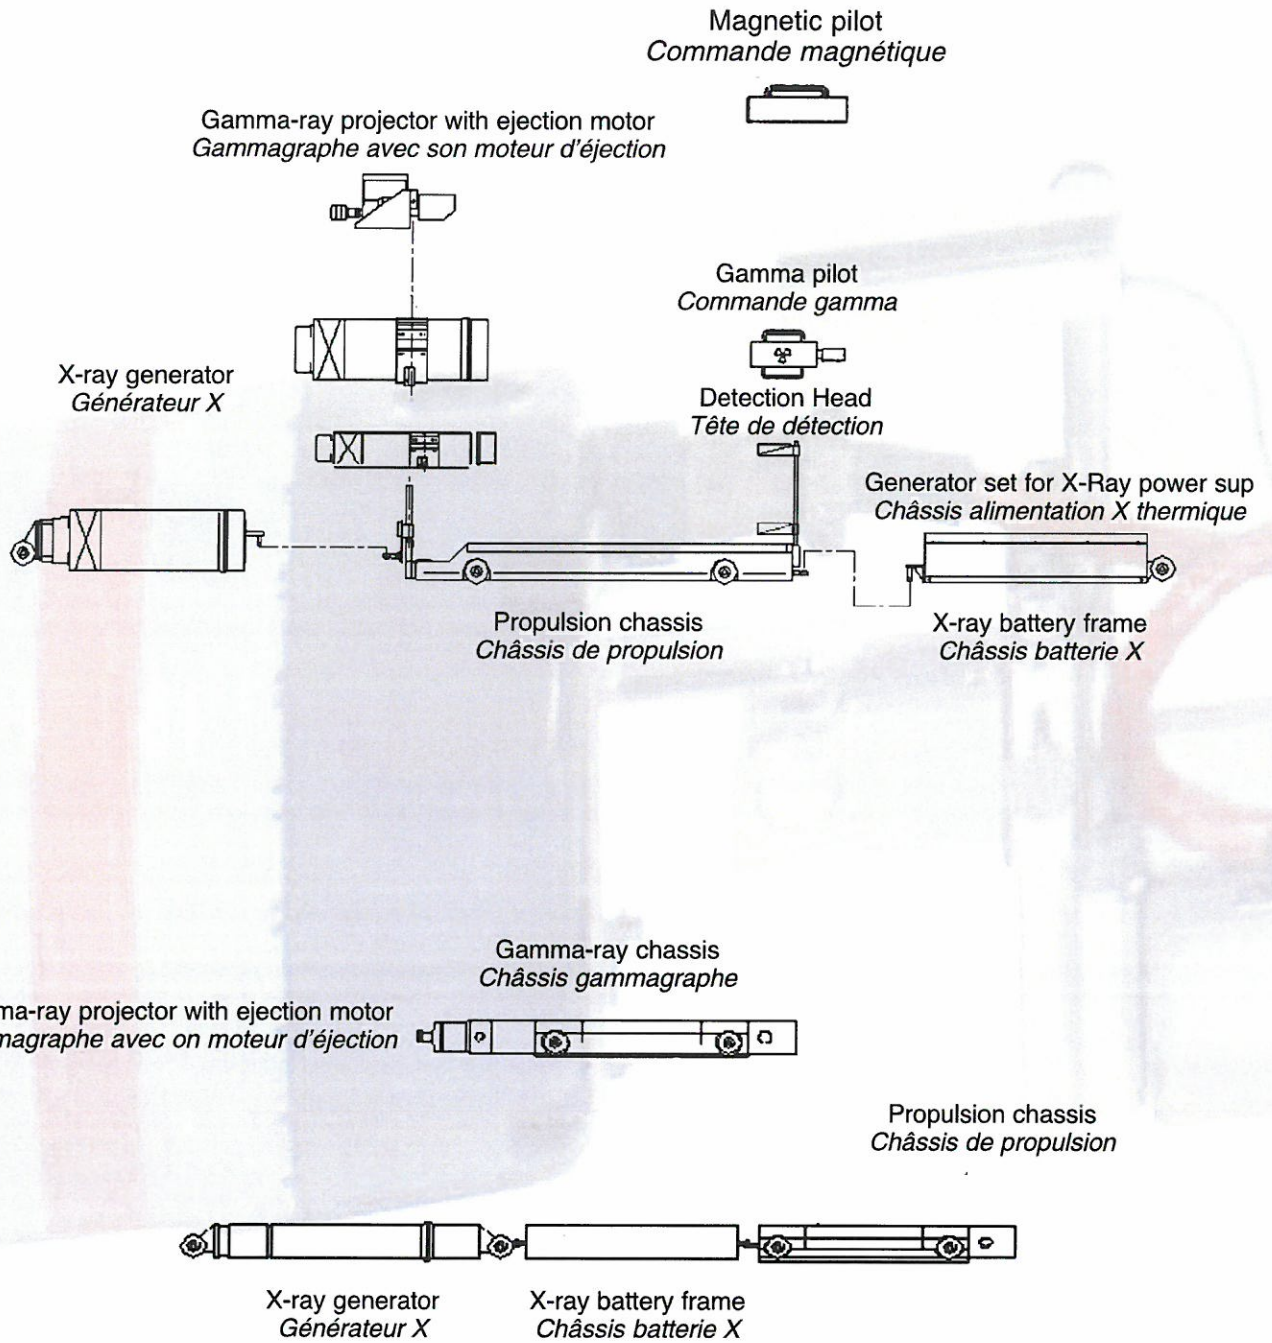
Magnetic pilot
*Commande magnétique*

Gamma-ray projector with ejection motor
*Gammagraphe avec son moteur d'éjection*

Gamma pilot
*Commande gamma*

X-ray generator
*Générateur X*

Detection Head
*Tête de détection*

Generator set for X-Ray power sup
*Châssis alimentation X thermique*

Propulsion chassis
*Châssis de propulsion*

X-ray battery frame
*Châssis batterie X*

Gamma-ray chassis
*Châssis gammagraphe*

ma-ray projector with ejection motor
*magraphe avec on moteur d'éjection*

Propulsion chassis
*Châssis de propulsion*

X-ray generator
*Générateur X*

X-ray battery frame
*Châssis batterie X*